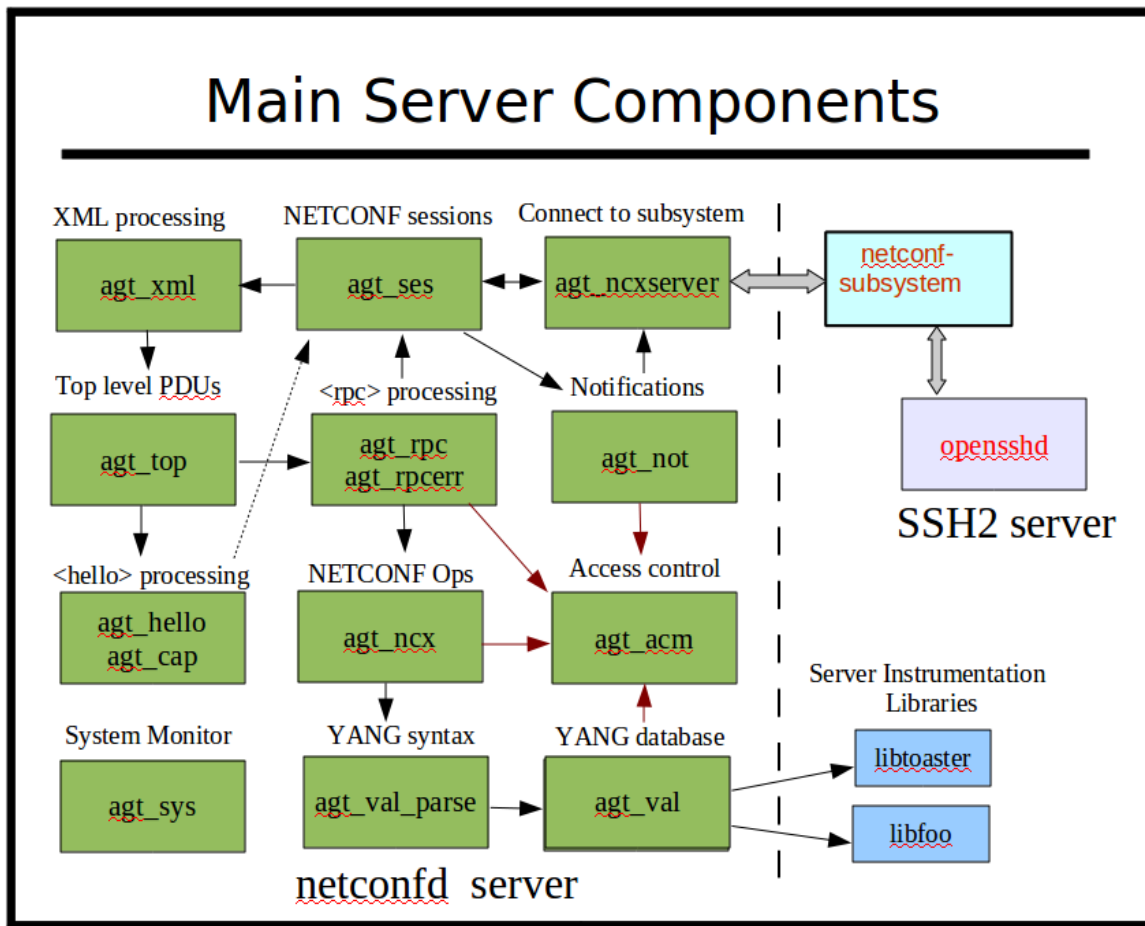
Main Server Components

XML processing

agt_xml

NETCONF sessions

agt_ses

Connect to subsystem

agt_ncxserver

netconf-subsystem

Top level PDUs

agt_top

<rpc> processing

agt_rpc
agt_rpcerr

Notifications

agt_not

opensshd

SSH2 server

<hello> processing

agt_hello
agt_cap

NETCONF Ops

agt_ncx

Access control

agt_acm

Server Instrumentation Libraries

System Monitor

agt_sys

YANG syntax

agt_val_parse

YANG database

agt_val

libtoaster

libfoo

netconfd server